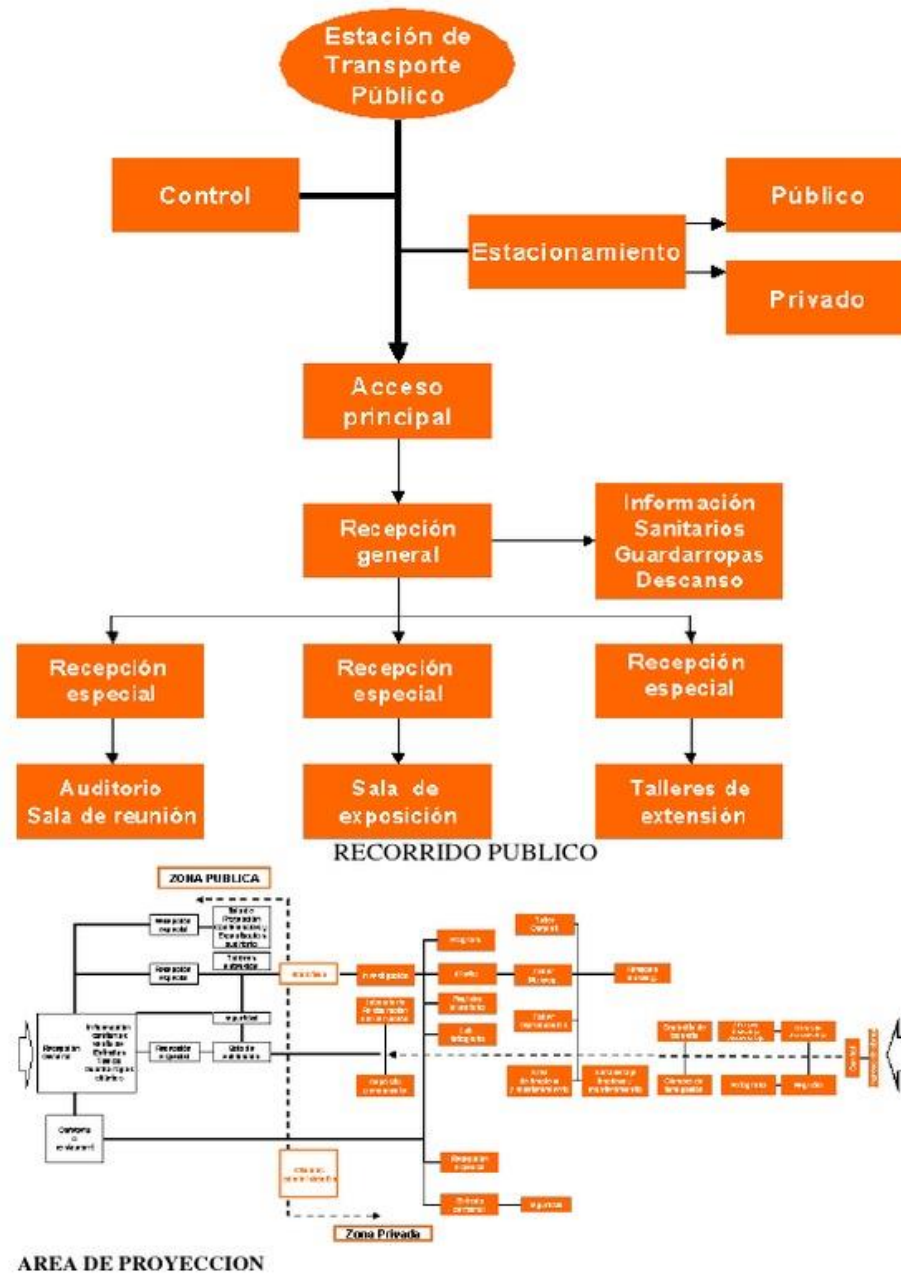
Estación de Transporte Público

Control

Estacionamiento

Público

Privado

Acceso principal

Recepción general

Información
Sanitarios
Guardarropas
Descanso

Recepción especial

Recepción especial

Recepción especial

Auditorio
Sala de reunión

Sala de exposición

Talleres de extensión

RECORRIDO PUBLICO

ZONA PUBLICA

Recepción especial

Recepción especial

Recepción especial

Recepción general

Zona Privada

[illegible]

AREA DE PROYECCION